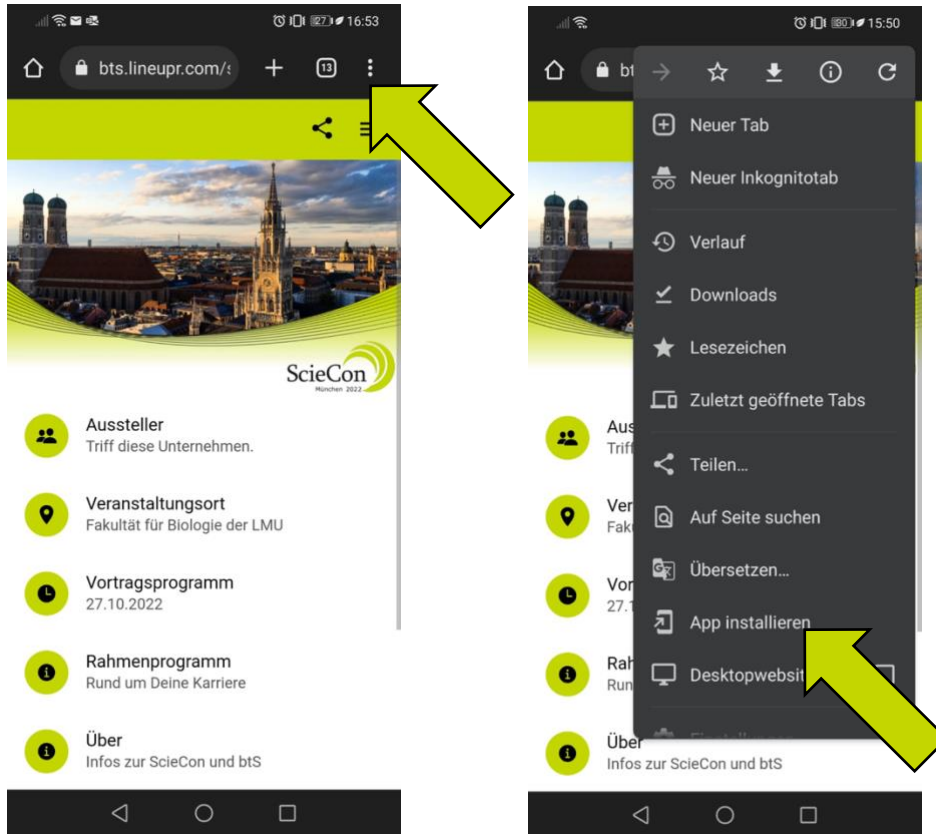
27 16:53

bts.lineupr.com/s

13

SciеCon
München 2022

Aussteller
Triff diese Unternehmen.

Veranstaltungsort
Fakultät für Biologie der LMU

Vortragsprogramm
27.10.2022

Rahmenprogramm
Rund um Deine Karriere

Über
Infos zur ScieCon und btS

80 15:50

bt

Neuer Tab

Neuer Inkognitotab

Verlauf

Downloads

Lesezeichen

Zuletzt geöffnete Tabs

Teilen...

Auf Seite suchen

Übersetzen...

App installieren

Desktopwebsit

Ausst
Triff

Vera
Faku

Vor
27.1

Rah
Run

Über
Infos zur ScieCon und btS